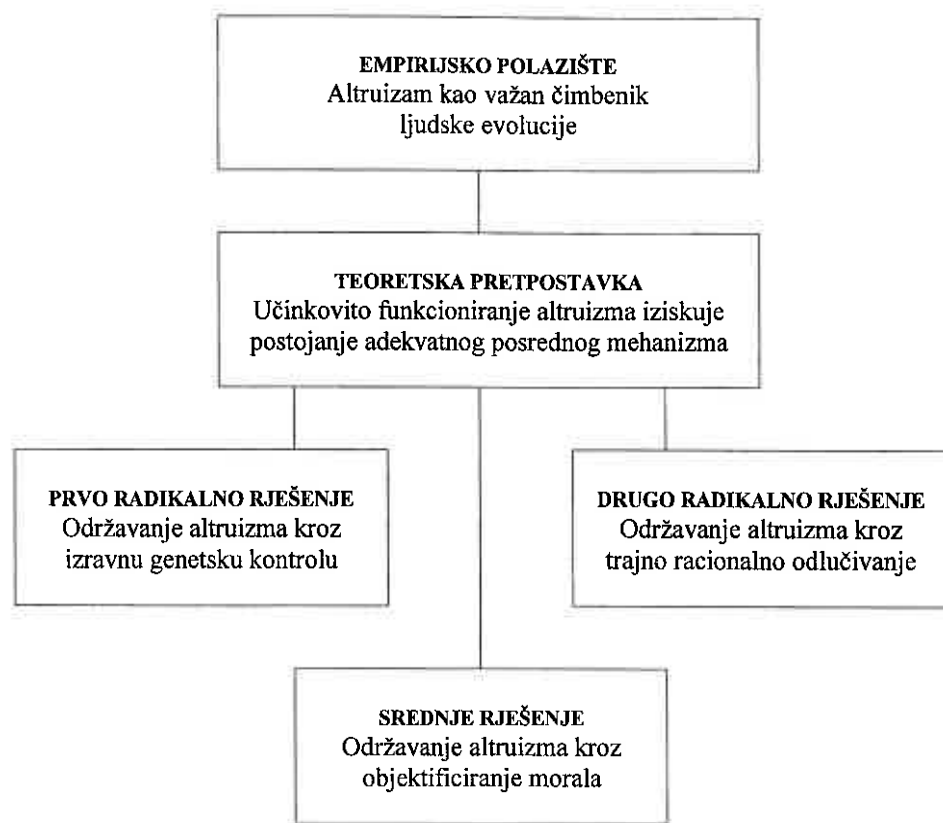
EMPIRIJSKO POLAZIŠTE
Altruizam kao važan čimbenik ljudske evolucije

TEORETSKA PRETPOSTAVKA
Učinkovito funkcioniranje altruizma iziskuje postojanje adekvatnog posrednog mehanizma

PRVO RADIKALNO RJEŠENJE
Održavanje altruizma kroz izravnu genetsku kontrolu

DRUGO RADIKALNO RJEŠENJE
Održavanje altruizma kroz trajno racionalno odlučivanje

SREDNJE RJEŠENJE
Održavanje altruizma kroz objektificiranje morala